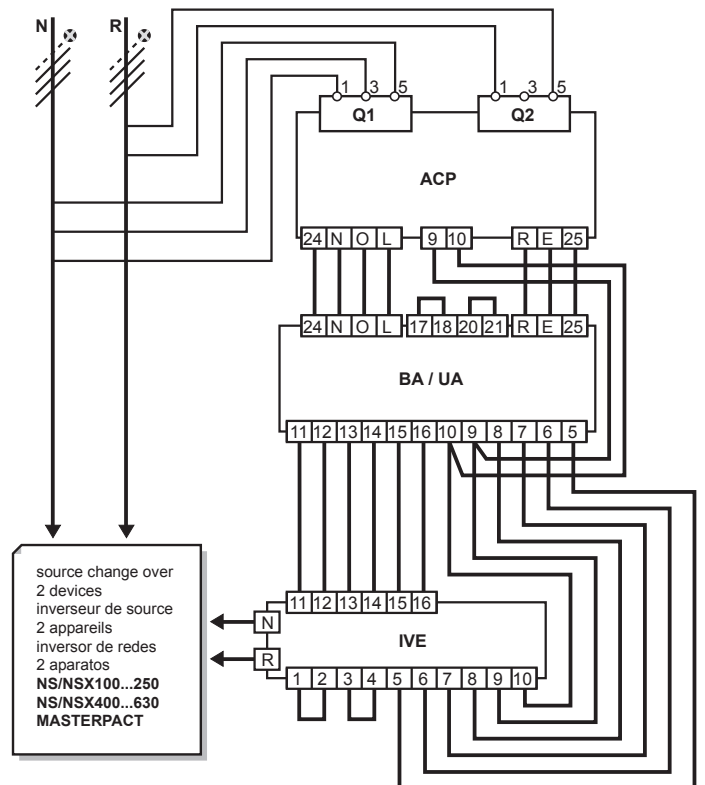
N
R
1 3 5
Q1
1 3 5
Q2
ACP
24 N O L 9 10 R E 25
24 N O L 17 18 20 21 R E 25
BA / UA
11 12 13 14 15 16 10 9 8 7 6 5

source change over
2 devices
inverseur de source
2 appareils
inversor de redes
2 aparatos
**NS/NSX100...250**
**NS/NSX400...630**
**MASTERPACT**

11 12 13 14 15 16
N
IVE
R
1 2 3 4 5 6 7 8 9 10